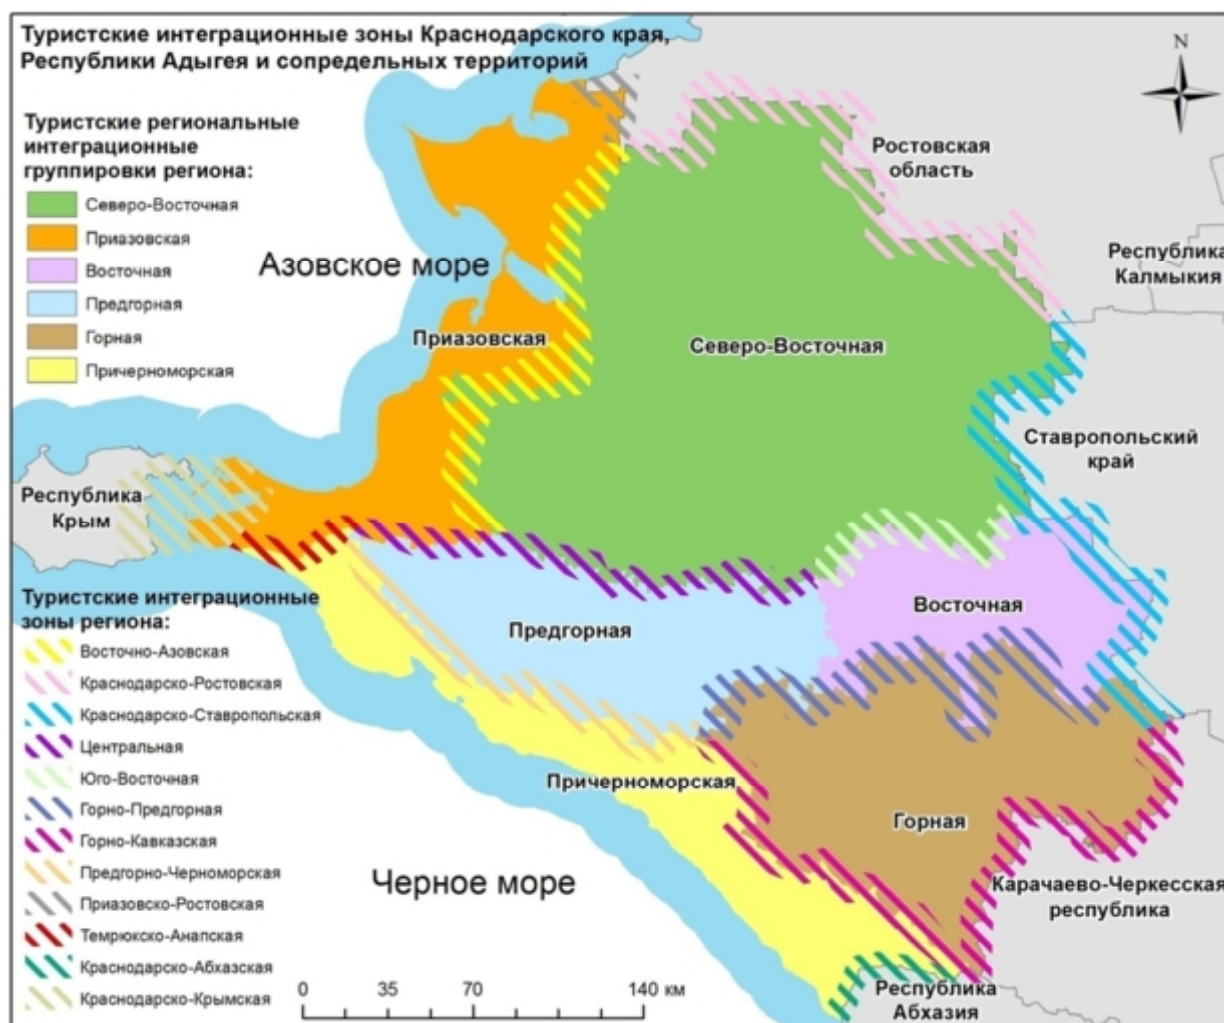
Туристские интеграционные зоны Краснодарского края, Республики Адыгея и сопредельных территорий

N

Туристские региональные интеграционные группировки региона:
Северо-Восточная
Приазовская
Восточная
Предгорная
Горная
Причерноморская

Азовское море

Ростовская область

Республика Калмыкия

Приазовская

Северо-Восточная

Ставропольский край

Республика Крым

Туристские интеграционные зоны региона:
Восточно-Азовская
Краснодарско-Ростовская
Краснодарско-Ставропольская
Центральная
Юго-Восточная
Горно-Предгорная
Горно-Кавказская
Предгорно-Черноморская
Приазовско-Ростовская
Темрюкско-Анапская
Краснодарско-Абхазская
Краснодарско-Крымская

Предгорная

Восточная

Причерноморская

Горная

Черное море

Карачаево-Черкесская республика

0 35 70 140 км

Республика Абхазия